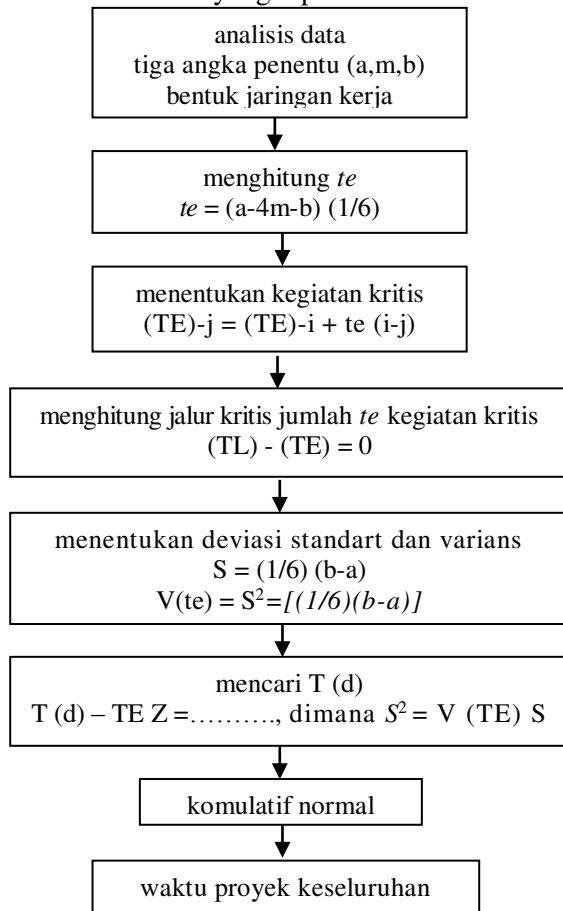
analisis data
tiga angka penentu (a,m,b)
bentuk jaringan kerja

menghitung *te*
*te* = (a-4m-b) (1/6)

menentukan kegiatan kritis
(TE)-j = (TE)-i + te (i-j)

menghitung jalur kritis jumlah *te* kegiatan kritis
(TL) - (TE) = 0

menentukan deviasi standart dan varians
S = (1/6) (b-a)
V(te) = $S^2$=*[(1/6)(b-a)]*

mencari T (d)
T (d) – TE Z =………, dimana $S^2$ = V (TE) S

komulatif normal

waktu proyek keseluruhan